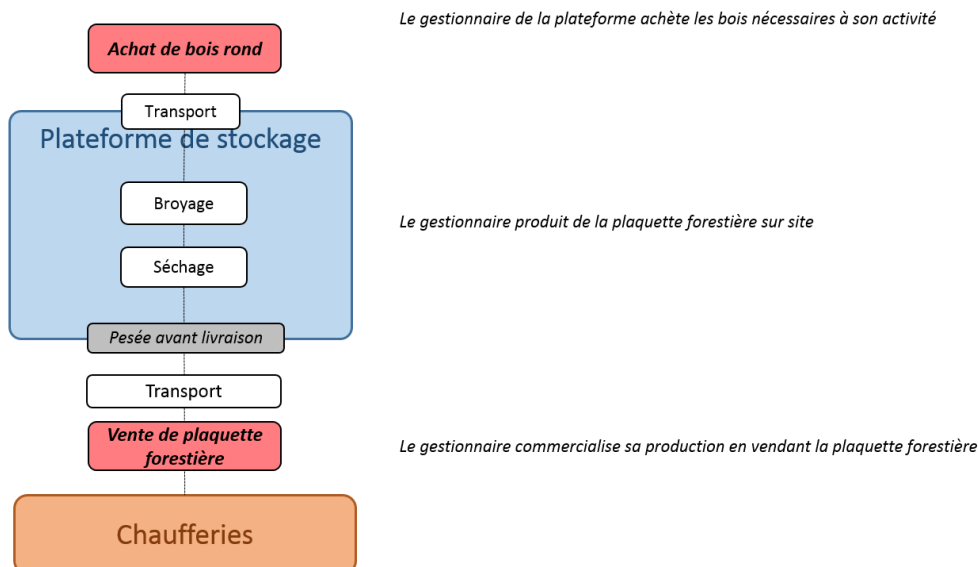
Achat de bois rond

Le gestionnaire de la plateforme achète les bois nécessaires à son activité

Transport

Plateforme de stockage

Broyage

Le gestionnaire produit de la plaquette forestière sur site

Séchage

Pesée avant livraison

Transport

Vente de plaquette forestière

Le gestionnaire commercialise sa production en vendant la plaquette forestière

Chaufferies